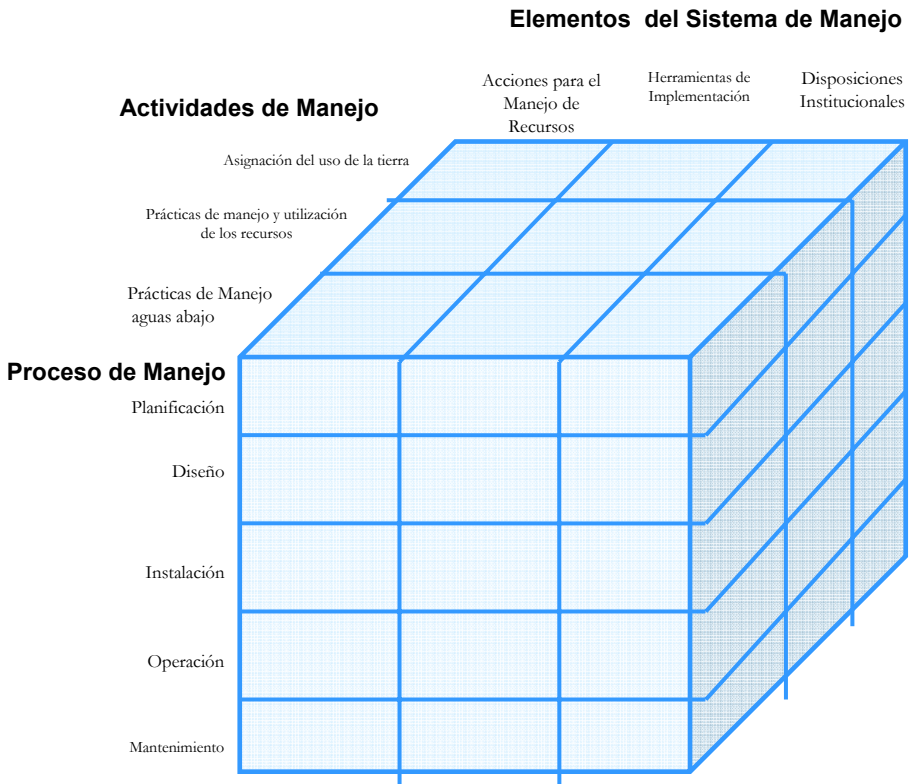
Elementos del Sistema de Manejo

Acciones para el Manejo de Recursos

Herramientas de Implementación

Disposiciones Institucionales

Actividades de Manejo

Asignación del uso de la tierra

Prácticas de manejo y utilización de los recursos

Prácticas de Manejo aguas abajo

Proceso de Manejo

Planificación

Diseño

Instalación

Operación

Mantenimiento